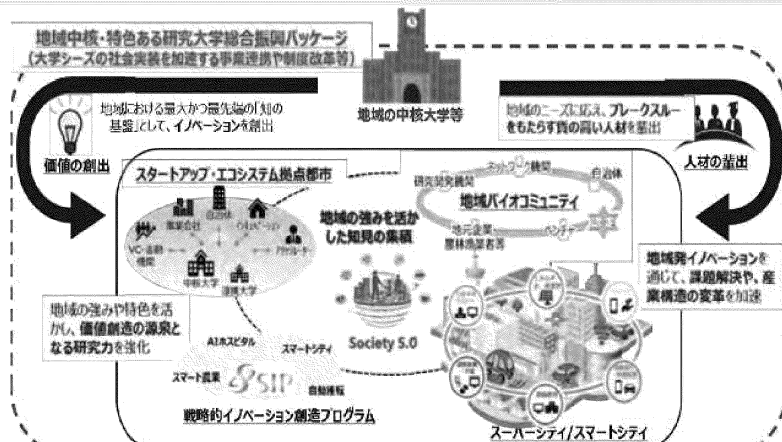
地域中核・特色ある研究大学総合振興パッケージ
（大学シーズの社会実装を加速する事業連携や制度改革等）

地域の中核大学等

地域における最大かつ最先端の「知の基盤」として、イノベーションを創出

価値の創出

地域のニーズに応え、ブレークスルーをもたらす質の高い人材を輩出

人材の輩出

スタートアップ・エコシステム拠点都市

事業会社
自治体
インキュベータ
VC・金融機関
アクセラレータ
中核大学
地域大学

地域の強みを活かした知見の集積

ネットワーク機関
研究開発機関
自治体
地域バイオコミュニティ
地元企業
農林漁業者等
ベンチャー

Society 5.0

地域発イノベーションを通じて、課題解決や、産業構造の変革を加速

地域の強みや特色を活かし、価値創造の源泉となる研究力を強化

AIホスピタル
スマートシティ
スマート農業
SIP
自動運転

戦略的イノベーション創造プログラム

スーパーシティ/スマートシティ